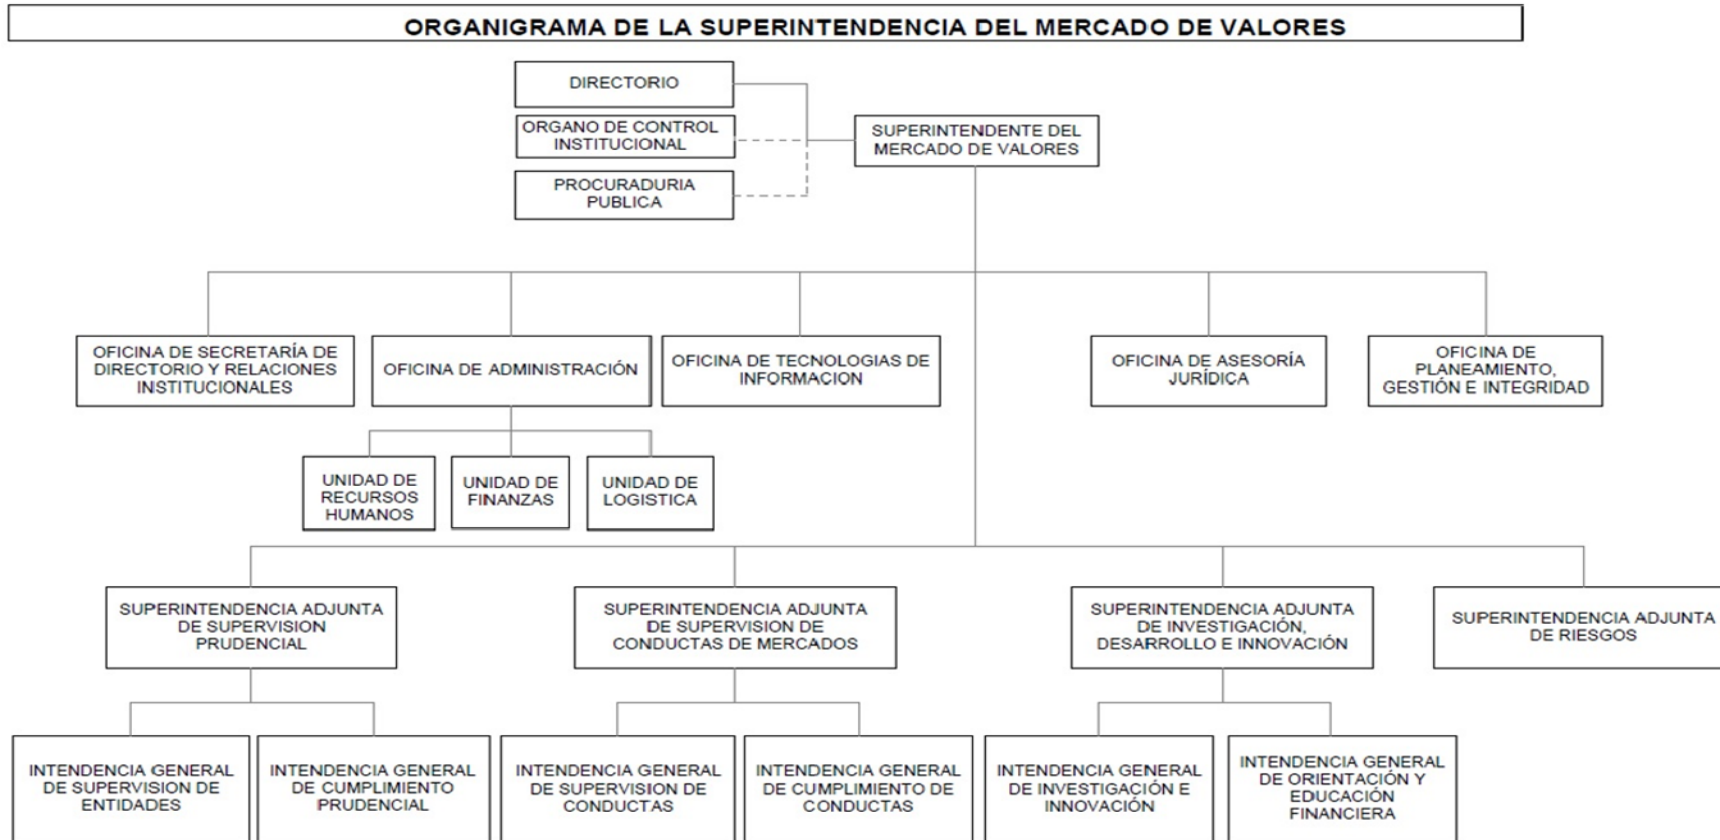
ORGANIGRAMA DE LA SUPERINTENDENCIA DEL MERCADO DE VALORES

DIRECTORIO

ORGANO DE CONTROL INSTITUCIONAL

PROCURADURIA PUBLICA

SUPERINTENDENTE DEL MERCADO DE VALORES

OFICINA DE SECRETARÍA DE DIRECTORIO Y RELACIONES INSTITUCIONALES

OFICINA DE ADMINISTRACIÓN

OFICINA DE TECNOLOGIAS DE INFORMACION

OFICINA DE ASESORÍA JURÍDICA

OFICINA DE PLANEAMIENTO, GESTIÓN E INTEGRIDAD

UNIDAD DE RECURSOS HUMANOS

UNIDAD DE FINANZAS

UNIDAD DE LOGISTICA

SUPERINTENDENCIA ADJUNTA DE SUPERVISION PRUDENCIAL

SUPERINTENDENCIA ADJUNTA DE SUPERVISION DE CONDUCTAS DE MERCADOS

SUPERINTENDENCIA ADJUNTA DE INVESTIGACIÓN, DESARROLLO E INNOVACIÓN

SUPERINTENDENCIA ADJUNTA DE RIESGOS

INTENDENCIA GENERAL DE SUPERVISION DE ENTIDADES

INTENDENCIA GENERAL DE CUMPLIMIENTO PRUDENCIAL

INTENDENCIA GENERAL DE SUPERVISION DE CONDUCTAS

INTENDENCIA GENERAL DE CUMPLIMIENTO DE CONDUCTAS

INTENDENCIA GENERAL DE INVESTIGACIÓN E INNOVACIÓN

INTENDENCIA GENERAL DE ORIENTACIÓN Y EDUCACIÓN FINANCIERA